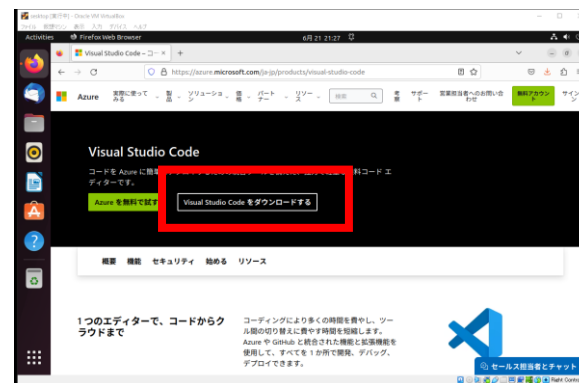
ubuntu [実行中] - Oracle VM VirtualBox
ファイル 仮想マシン 表示 入力 デバイス ヘルプ

Activities Firefox Web Browser 6月 21 21:27

Visual Studio Code – コー ×
https://azure.microsoft.com/ja-jp/products/visual-studio-code

Azure 実際に使って みる 製品 ソリューション 価格 パートナー リソース 検索 サポート 営業担当者へのお問い合わせ 無料アカウント サインイン

Visual Studio Code

コードを Azure に簡単 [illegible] 料コード エディターです。

Azure を無料で試す

Visual Studio Code をダウンロードする

概要 機能 セキュリティ 始める リソース

1 つのエディターで、コードからクラウドまで

コーディングにより多くの時間を費やし、ツール間の切り替えに費やす時間を短縮します。Azure や GitHub と統合された機能と拡張機能を使用して、すべてを 1 か所で開発、デバッグ、デプロイできます。

セールス担当者とチャット

Right Control